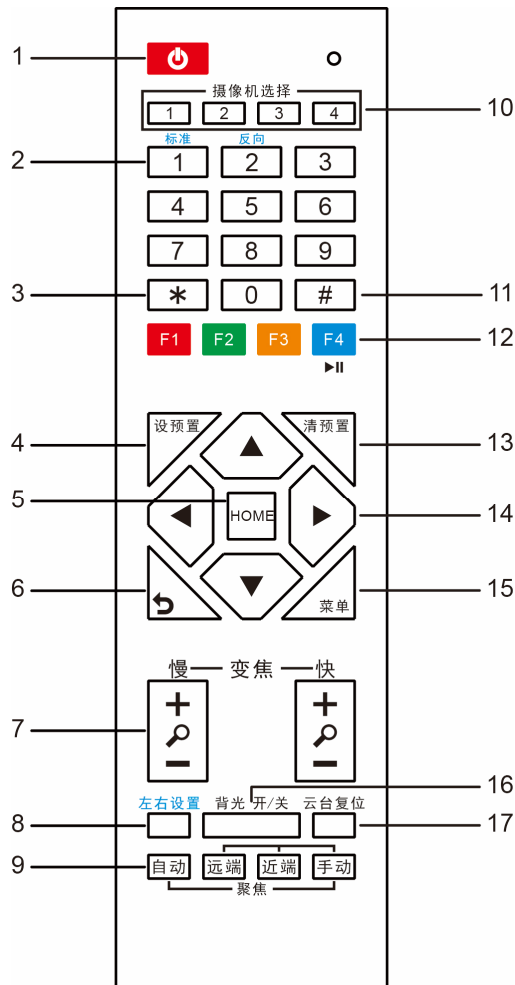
1
10
摄像机选择
1 2 3 4
2
标准 反向
1 2 3
4 5 6
7 8 9
3
11
* 0 #
12
F1 F2 F3 F4
▶II
4
设预置
清预置
13
5
HOME
14
6
菜单
15
慢 变焦 快
7
+
−
+
−
16
8
左右设置
背光 开/关
云台复位
17
9
自动
远端
近端
手动
聚焦